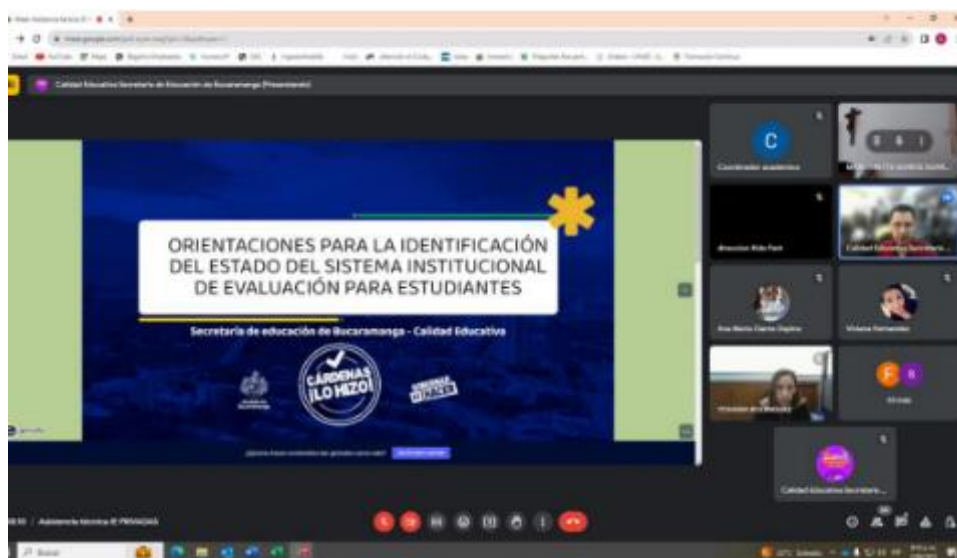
Calidad Educativa Secretaría de Educación de Bucaramanga (Presentando)

ORIENTACIONES PARA LA IDENTIFICACIÓN DEL ESTADO DEL SISTEMA INSTITUCIONAL DE EVALUACIÓN PARA ESTUDIANTES

Secretaría de educación de Bucaramanga - Calidad Educativa

CÁRDENAS ¡LO HIZO!

C

Coordinador académico

directivo Rido Parit

Calidad Educativa Secretaría...

Ana María Clavijo Ospina

Viviana Hernández

F

Calidad Educativa Secretaría...

Asistencia técnica IE PRIVADAS